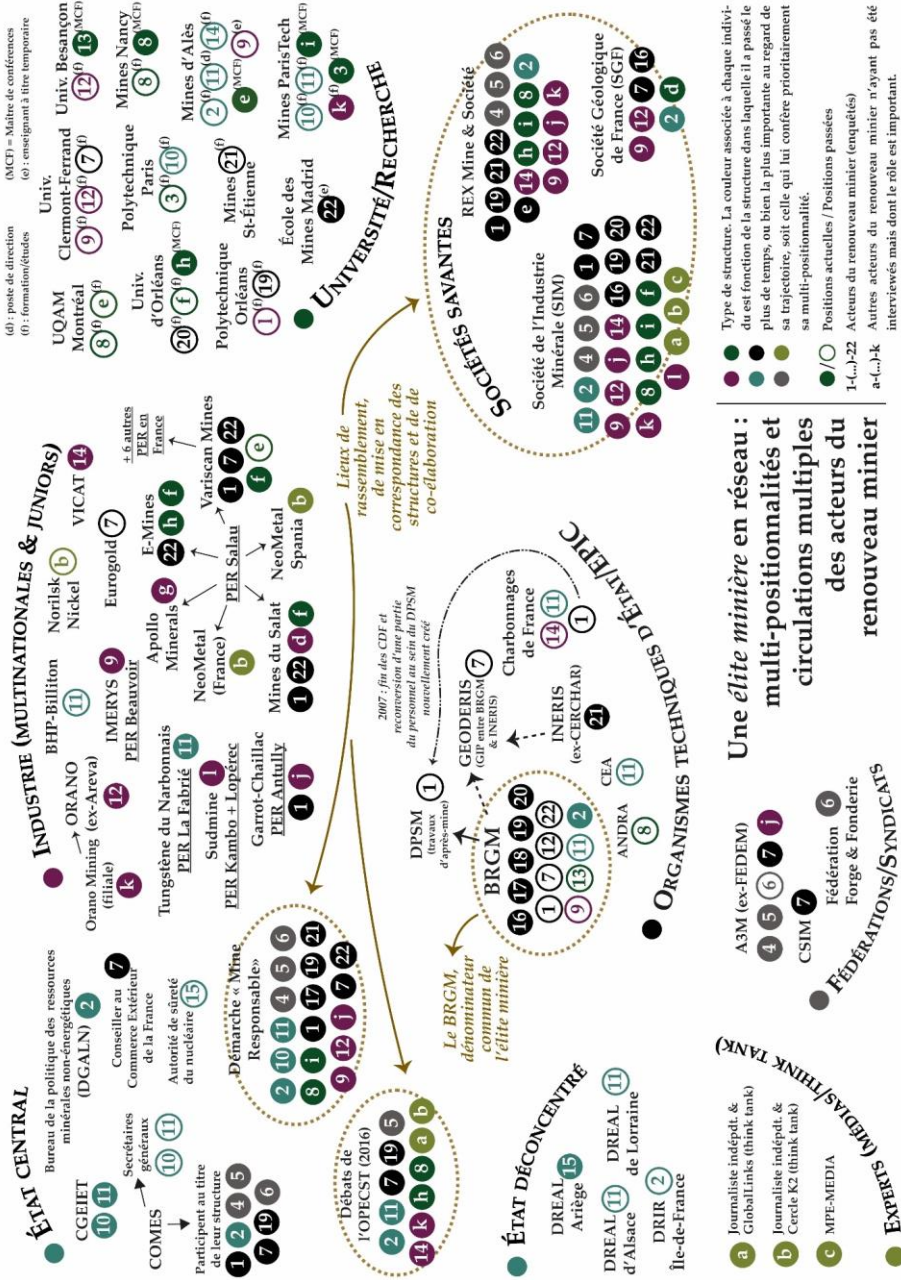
Une élite minière en réseau : multi-positionnalités et circulations multiples des acteurs du renouveau minier

ÉTAT CENTRAL

CGEIET 10 11

Bureau de la politique des ressources minérales non-énergétiques (DGALN) 2

Secrétaires généraux 10 11

Conseiller au Commerce Extérieur de la France 7

COMES

Autorité de sûreté du nucléaire 15

Participant au titre de leur structure 1 2 4 5 7 19 6

Démarche « Mine Responsable » 2 10 11 4 5 6 8 i 1 17 19 21 9 12 j 7 22

Débats de l'OPECST (2016) 2 11 7 19 5 14 k h 8 a b

ÉTAT DÉCONCENTRÉ

DREAL Ariège 15

DREAL d'Alsace 11

DREAL de Lorraine 11

DRIR Île-de-France 2

EXPERTS (MÉDIAS/THINK TANK)

a Journaliste indépdt. & GlobalLinks (think tank)

b Journaliste indépdt. & Cercle K2 (think tank)

c MPE-MEDIA

INDUSTRIE (MULTINATIONALES & JUNIORS)

Orano Mining (filiale) k → ORANO (ex-Areva) 12

BHP-Billiton 11

Norilsk Nickel b

VICAT 14

IMERYS PER Beauvoir 9

Eurogold 7

Tungstène du Narbonnais PER La Fabrié 11

Apollo Minerals g

E-Mines 22 h f

+ 6 autres PER en France

Sudmine PER Kambo + Lopérec 1

PER Salau

Variscan Mines 1 7 22 f e

NeoMetal (France) b

NeoMetal Spania b

Garrot-Chaillac PER Antully 1 j

Mines du Salat 1 22 d f

Lieux de rassemblement, de mise en correspondance des structures et de co-élaboration

Le BRGM, dénominateur commun de l'élite minière

ORGANISMES TECHNIQUES D'ÉTAT/EPIC

BRGM 16 17 18 19 20 1 7 12 22 9 13 11 2

DPSM (travaux d'après-mine) 1

2007 : fin des CDF et reconversion d'une partie du personnel au sein du DPSM nouvellement créé

GEODERIS (GIP entre BRGM & INERIS) 7

Charbonnages de France 14 11 1

INERIS (ex-CERCHAR) 21

CEA 11

ANDRA 8

FÉDÉRATIONS/SYNDICATS

A3M (ex-FEDEM) 4 5 6 7 j

CSIM 7

Fédération Forge & Fonderie 6

SOCIÉTÉS SAVANTES

Société de l'Industrie Minérale (SIM) 11 2 4 5 6 1 7 9 12 j 14 16 19 20 k 8 h i f 21 22 1 a b c

REX Mine & Société 1 19 21 22 4 5 6 e 14 h i 8 2 9 12 j k

Société Géologique de France (SGF) 9 12 7 16 2 d

UNIVERSITÉ/RECHERCHE

(d) : poste de direction
(f) : formation/études
(MCF) = Maître de conférences
(e) : enseignant à titre temporaire

UQAM Montréal 8(f) e(f)

Univ. Clermont-Ferrand 9(f) 12(f) 7(f)

Univ. Besançon 12(f) 13(MCF)

Univ. d'Orléans 20(f) f(f) h(MCF)

Polytechnique Paris 3(f) 10(f)

Mines Nancy 8(f) 8(MCF)

Polytechnique Orléans 1(f) 19(f)

Mines St-Étienne 21(f)

Mines d'Alès 2(f) 11(d) 14(f) e(MCF) 9(e)

École des Mines Madrid 22(e)

Mines ParisTech 10(f) 11(f) i(MCF) k(f) 3(MCF)

Type de structure. La couleur associée à chaque individu est fonction de la structure dans laquelle il a passé le plus de temps, ou bien la plus importante au regard de sa trajectoire, soit celle qui lui confère prioritairement sa multi-positionnalité.

Positions actuelles / Positions passées

1-(...)-22 Acteurs du renouveau minier (enquêtés)

a-(...)-k Autres acteurs du renouveau minier n'ayant pas été interviewés mais dont le rôle est important.